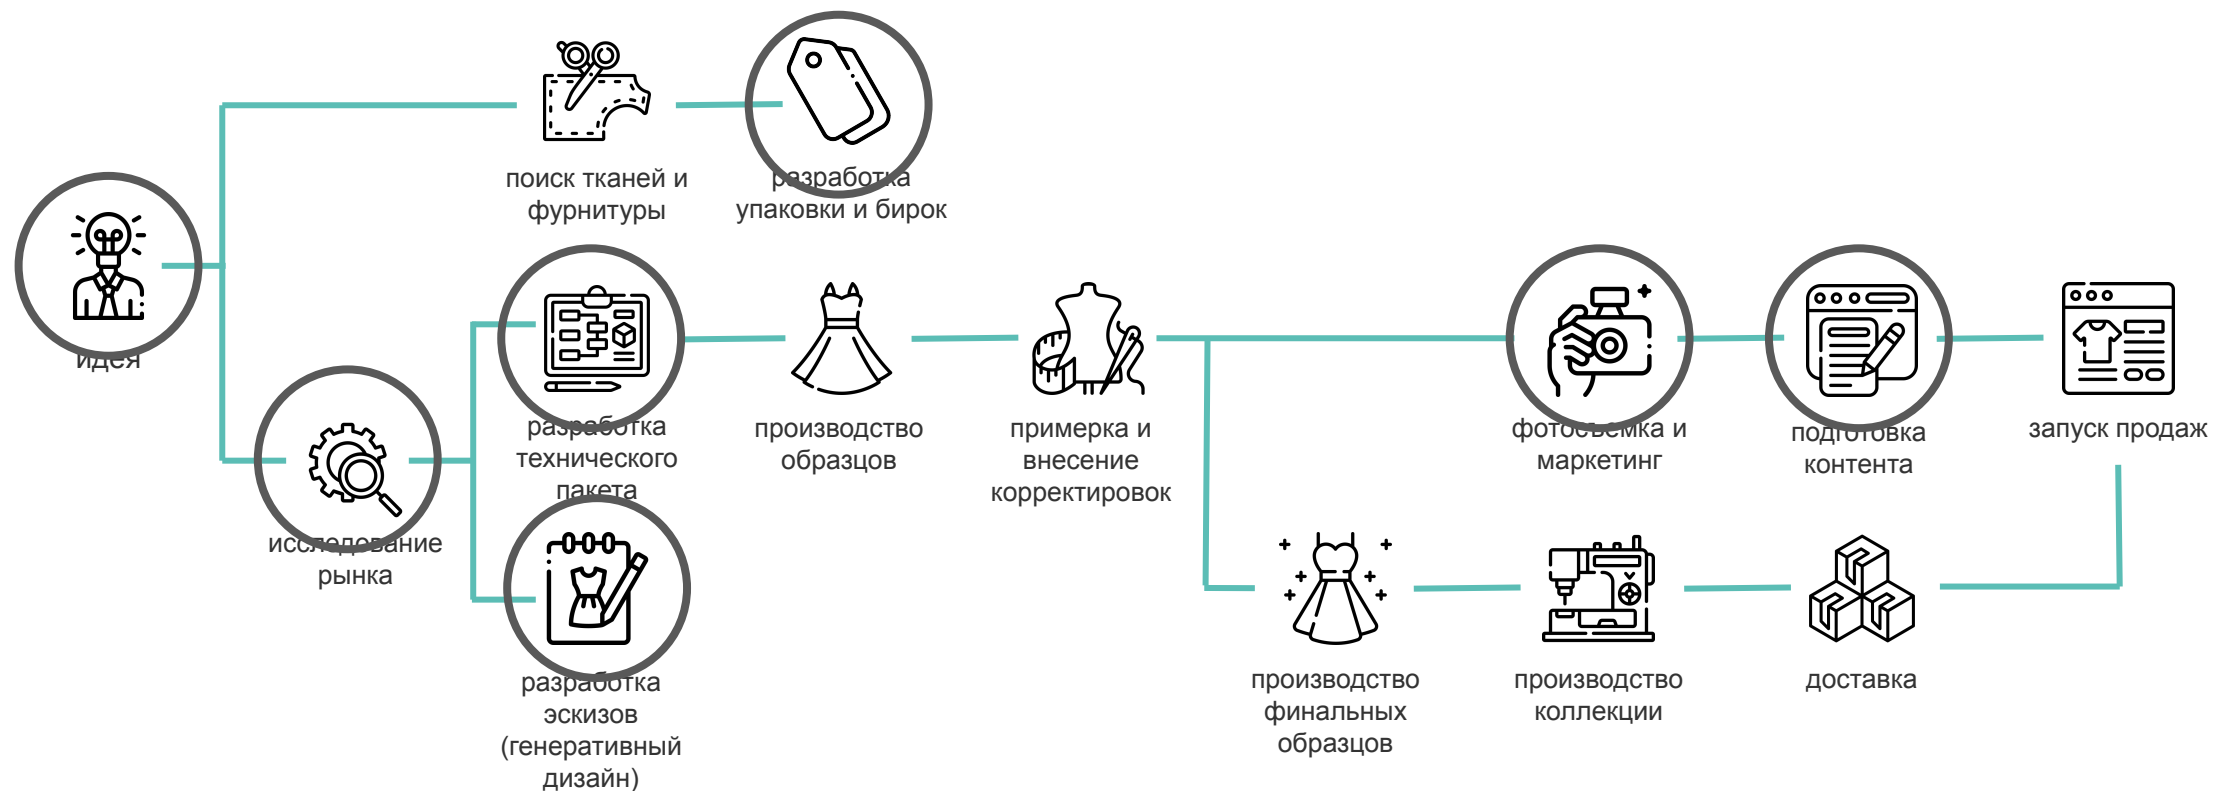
идея

поиск тканей и фурнитуры

разработка упаковки и бирок

исследование рынка

разработка технического пакета

разработка эскизов (генеративный дизайн)

производство образцов

примерка и внесение корректировок

фотосъемка и маркетинг

подготовка контента

запуск продаж

производство финальных образцов

производство коллекции

доставка